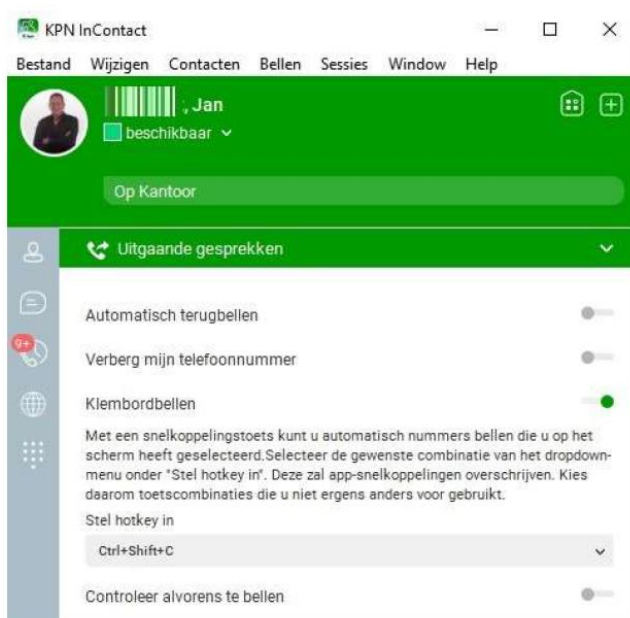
KPN InContact

Bestand Wijzigen Contacten Bellen Sessies Window Help

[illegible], Jan
beschikbaar

Op Kantoor

9+

Uitgaande gesprekken

Automatisch terugbellen

Verberg mijn telefoonnummer

Klembordbellen

Met een snelkoppelingstoets kunt u automatisch nummers bellen die u op het scherm heeft geselecteerd.Selecteer de gewenste combinatie van het dropdownmenu onder "Stel hotkey in". Deze zal app-snelkoppelingen overschrijven. Kies daarom toetscombinaties die u niet ergens anders voor gebruikt.

Stel hotkey in

Ctrl+Shift+C

Controleer alvorens te bellen